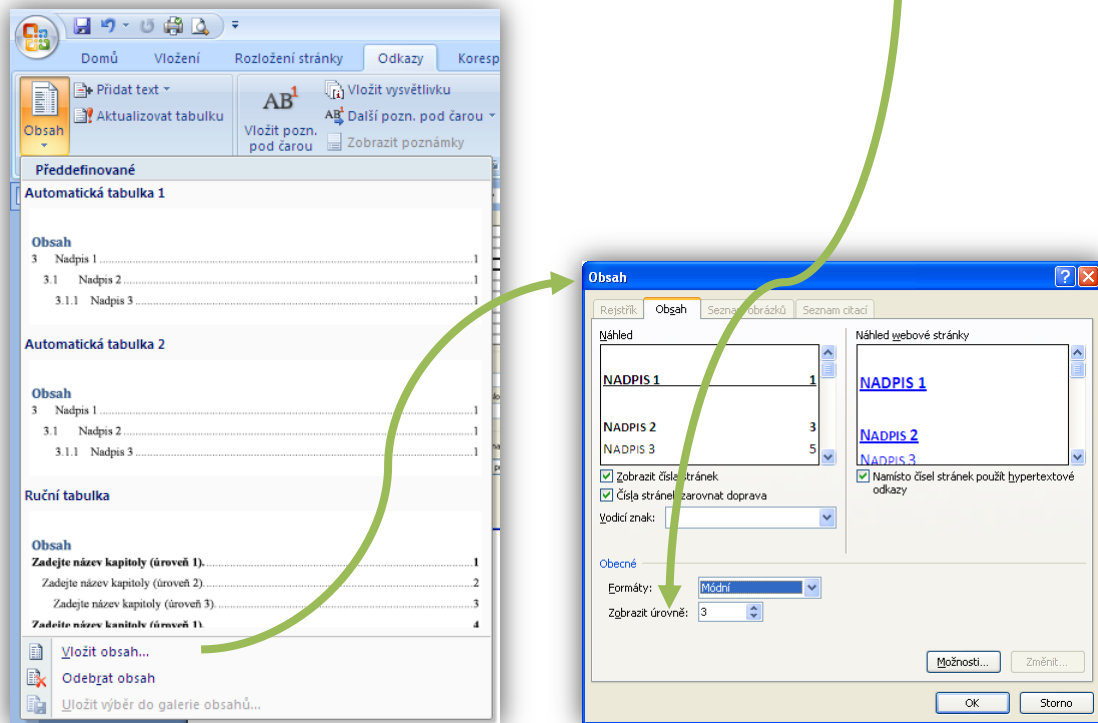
Domů Vložení Rozložení stránky Odkazy Koresp

Obsah
Přidat text
Aktualizovat tabulku
AB¹
Vložit pozn. pod čarou
Vložit vysvětlivku
Další pozn. pod čarou
Zobrazit poznámky

Předdefinované

Automatická tabulka 1

Obsah
3 Nadpis 1 ........ 1
3.1 Nadpis 2 ........ 1
3.1.1 Nadpis 3 ........ 1

Automatická tabulka 2

Obsah
3 Nadpis 1 ........ 1
3.1 Nadpis 2 ........ 1
3.1.1 Nadpis 3 ........ 1

Ruční tabulka

Obsah
Zadejte název kapitoly (úroveň 1). ........ 1
Zadejte název kapitoly (úroveň 2). ........ 2
Zadejte název kapitoly (úroveň 3). ........ 3
Zadejte název kapitoly (úroveň 1). ........ 4

Vložit obsah...
Odebrat obsah
Uložit výběr do galerie obsahů...

Obsah
Rejstřík | Obsah | Seznam obrázků | Seznam citací

Náhled
NADPIS 1 1
NADPIS 2 3
NADPIS 3 5

Náhled webové stránky
NADPIS 1
NADPIS 2
NADPIS 3

Zobrazit čísla stránek
Čísla stránek zarovnat doprava
Vodicí znak:

Namísto čísel stránek použít hypertextové odkazy

Obecné
Formáty: Módní
Zobrazit úrovně: 3

Možnosti... Změnit...
OK Storno